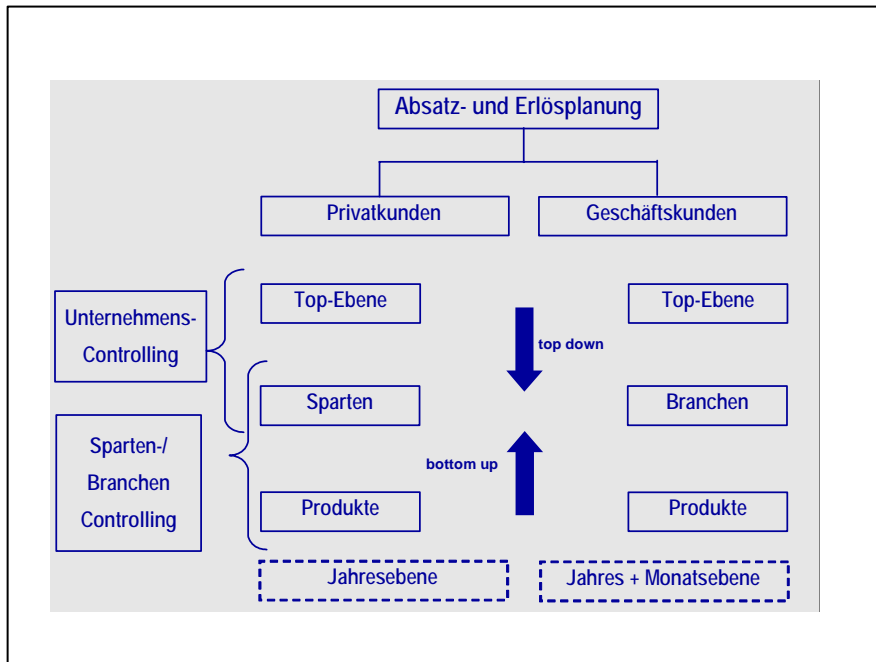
Absatz- und Erlösplanung

Privatkunden

Geschäftskunden

Unternehmens-Controlling

Sparten-/ Branchen Controlling

Top-Ebene

Sparten

Produkte

top down

bottom up

Top-Ebene

Branchen

Produkte

Jahresebene

Jahres + Monatsebene